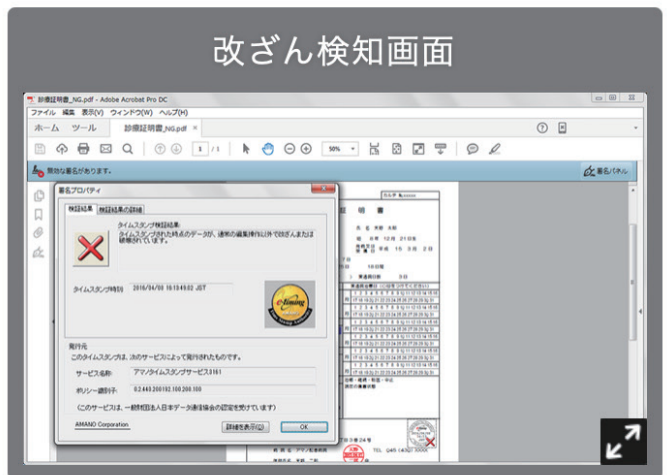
改ざん検知画面

診療証明書_NG.pdf - Adobe Acrobat Pro DC

ファイル 編集 表示(V) ウィンドウ(W) ヘルプ(H)

ホーム ツール 診療証明書_NG.pdf ×

1 / 1 50%

無効な署名があります。

署名パネル

署名プロパティ

検証結果 検証結果の詳細

タイムスタンプ検証結果:
タイムスタンプされた時点のデータが、通常の編集操作以外で改ざんまたは破損されています。

タイムスタンプ時刻 2016/04/06 16:10:49.02 JST

e-timing

発行元
このタイムスタンプは、次のサービスによって発行されたものです。

サービス名称: アマノタイムスタンプサービス3161

ポリシー識別子: 0.2.440.200192.100.200.100

(このサービスは、一般財団法人日本データ通信協会の認定を受けています)

AMANO Corporation

詳細を表示(D)

OK

証 明 書

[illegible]